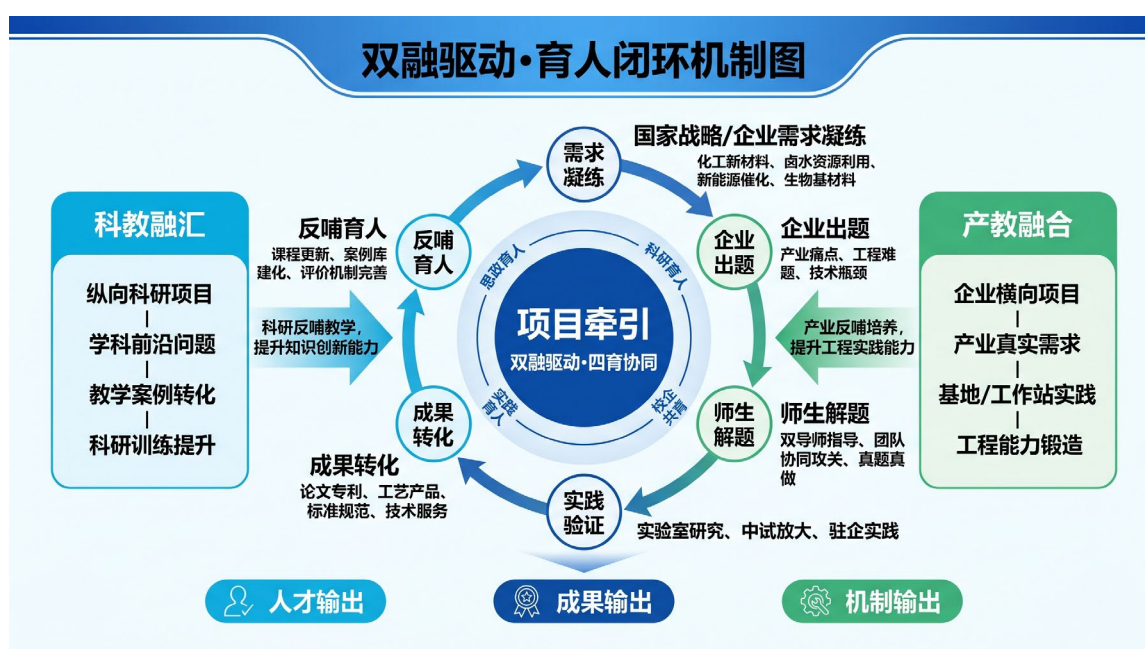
双融驱动·育人闭环机制图

科教融汇

纵向科研项目
学科前沿问题
教学案例转化
科研训练提升

科研反哺教学，提升知识创新能力

反哺育人
课程更新、案例库建化、评价机制完善

反哺育人

需求凝练

国家战略/企业需求凝练
化工新材料、卤水资源利用、新能源催化、生物基材料

企业出题

企业出题
产业痛点、工程难题、技术瓶颈

思政育人
科研育人
项目牵引
双融驱动·四育协同
实践育人
校企共育

成果转化

成果转化
论文专利、工艺产品、标准规范、技术服务

实践验证

实验室研究、中试放大、驻企实践

师生解题

师生解题
双导师指导、团队协同攻关、真题真做

产教融合

企业横向项目
产业真实需求
基地/工作站实践
工程能力锻造

产业反哺培养，提升工程实践能力

人才输出
成果输出
机制输出